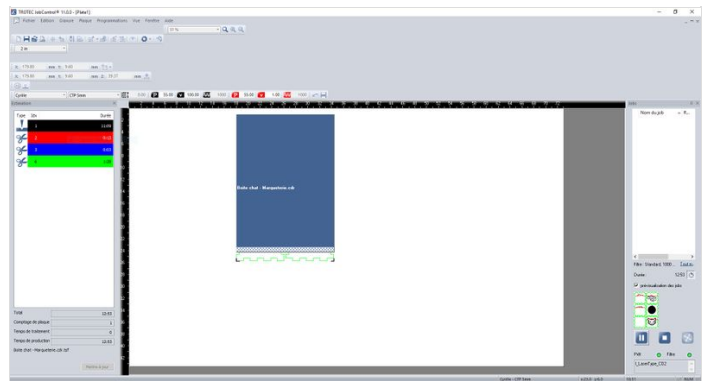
TROTEC JobControl® 11.0.3 - [Plate1]

Fichier Edition Graveur Plaque Programmations Vue Fenêtre Aide

Synthèse

Type Qu Durée

1 13:49

2 0:13

3 0:01

4 1:00

Total 12:53

Comptage de plaque 1

Temps de traitement 0

Temps de production 12:53

Boite chat - Marqueterie.cdr (sd)

Boite chat - Marqueterie.cdr

Jobs

Nom du job

Filtre Standard, 1000... Cycl...

Durée 12:53

prévisualisation des jobs

Profil Filtre

1_LaserFaire_CO2